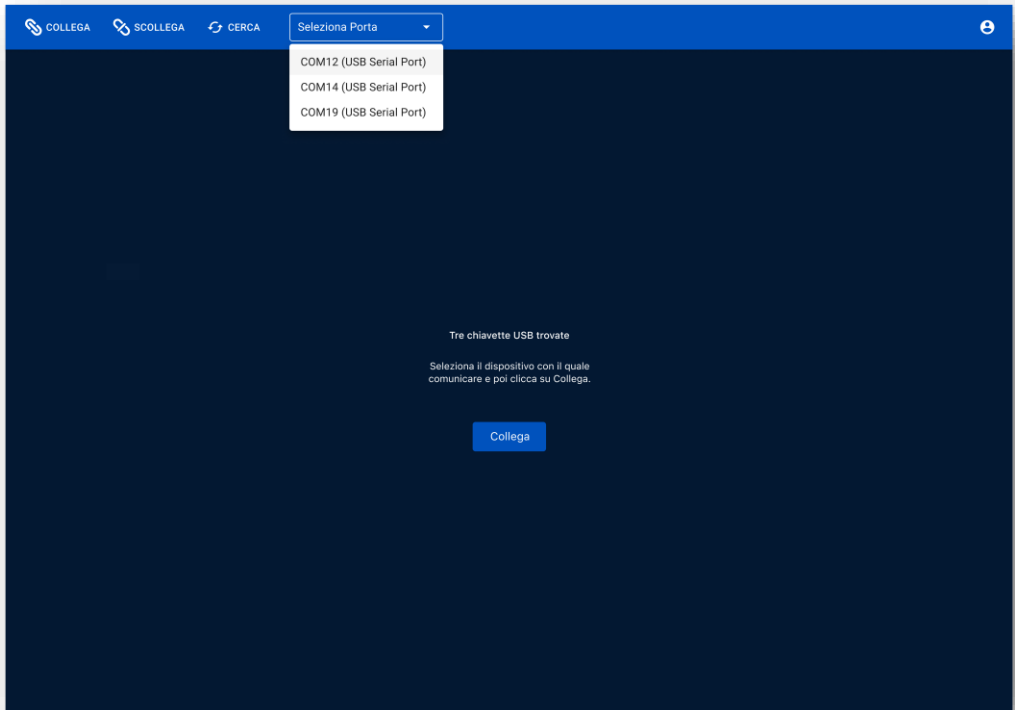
COLLEGA SCOLLEGA CERCA Seleziona Porta

COM12 (USB Serial Port)
COM14 (USB Serial Port)
COM19 (USB Serial Port)

Tre chiavette USB trovate

Seleziona il dispositivo con il quale comunicare e poi clicca su Collega.

Collega